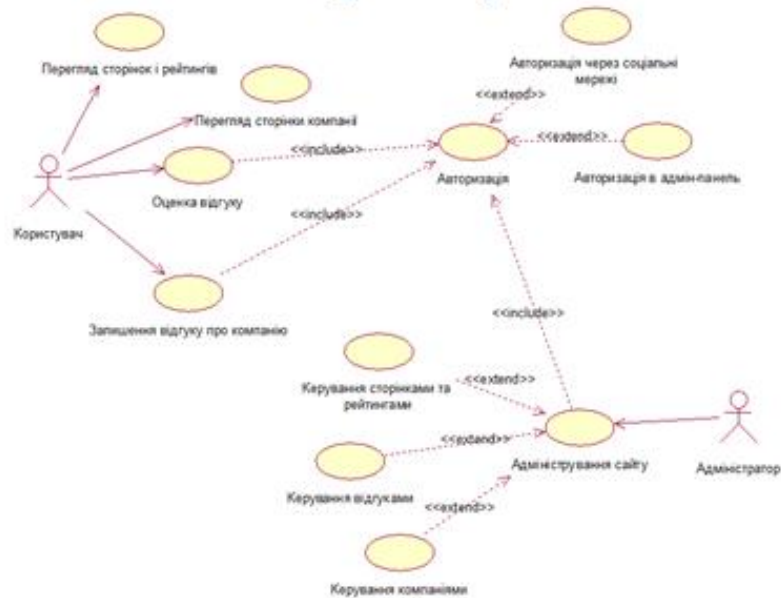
Перегляд сторінок і рейтингів

Авторизація через соціальні мережі

<<extend>>

Перегляд сторінки компанії

<<extend>>

<<include>>

Оцінка відгуку

Авторизація

Авторизація в адмін-панель

Користувач

<<include>>

Залишення відгуку про компанію

<<include>>

Керування сторінками та рейтингами

<<extend>>

<<extend>>

Адміністрування сайту

Адміністратор

Керування відгуками

<<extend>>

Керування компаніями